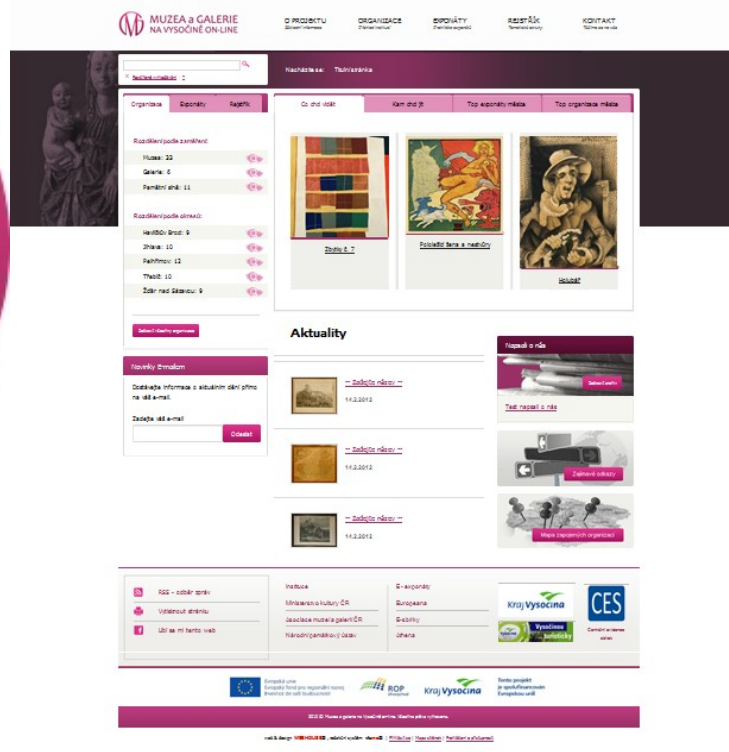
MUZEA a GALERIE NA VYSOČINĚ ON-LINE

O PROJEKTU
Základní informace

ORGANIZACE
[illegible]

EXPONÁTY
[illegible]

REJSTŘÍK
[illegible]

KONTAKT
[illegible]

Rozšířené vyhledávání

Nacházíte se: Titulní stránka

Organizace | Exponáty | Rejstřík

Rozdělení podle zaměření:
Muzea: 23
Galerie: 6
Památní síně: 11

Rozdělení podle okresů:
Havlíčkův Brod: 9
Jihlava: 10
Pelhřimov: 12
Třebíč: 10
Žďár nad Sázavou: 9

Zobrazit všechny organizace

Co chci vidět | Kam chci jít | Top exponáty měsíce | Top organizace měsíce

Zbytky č. 7

Poledlští žena s nestvůry

Hokejist

Aktuality

~ Zadejte název ~
14.2.2012

~ Zadejte název ~
14.2.2012

~ Zadejte název ~
14.2.2012

Novinky E-mailem

Dostávejte informace o aktuálním dění přímo na váš e-mail.

Zadejte váš e-mail

Odeslat

Napsali o nás

Zobrazit více

Text napsali o nás

Zajímavé odkazy

Mapa zapojených organizací

RSS – odběr zpráv
Vytisknout stránku
Líbí se mi tento web

Instituce
Ministerstvo kultury ČR
Asociace muzeí a galerií ČR
Národní památkový ústav

E-exponáty
Europeana
E-sbírky
Jiná

Kraj Vysočina

Vysočina turistický

CES

Evropská unie
Evropský fond pro regionální rozvoj
Investice do vaší budoucnosti

ROP

Kraj Vysočina

Tento projekt je spolufinancován Evropskou unií

2012 © Muzea a galerie na Vysočině online. Všechna práva vyhrazena.

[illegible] | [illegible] | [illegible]